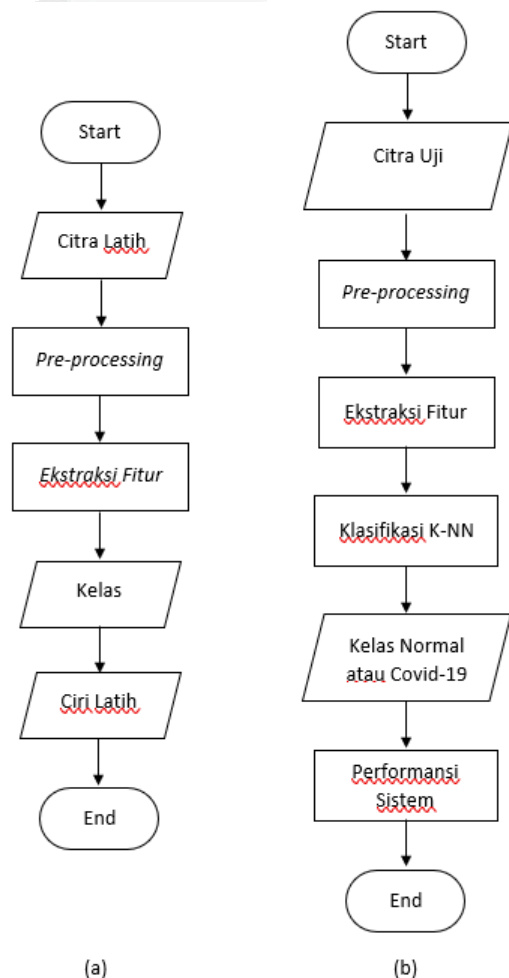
Start

Citra Latih

Pre-processing

Ekstraksi Fitur

Kelas

Ciri Latih

End

(a)

Start

Citra Uji

Pre-processing

Ekstraksi Fitur

Klasifikasi K-NN

Kelas Normal atau Covid-19

Performansi Sistem

End

(b)